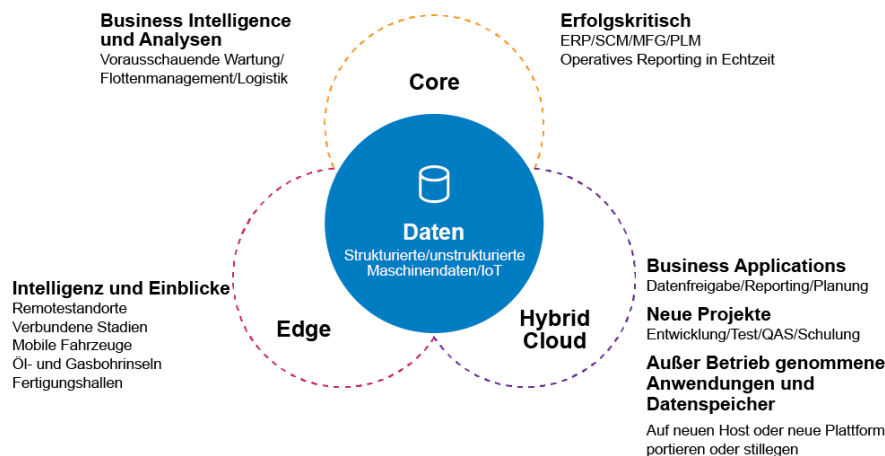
Business Intelligence und Analysen
Vorausschauende Wartung/ Flottenmanagement/Logistik

Erfolgskritisch
ERP/SCM/MFG/PLM
Operatives Reporting in Echtzeit

Core

Daten
Strukturierte/unstrukturierte Maschinendaten/IoT

Intelligenz und Einblicke
Remotestandorte
Verbundene Stadien
Mobile Fahrzeuge
Öl- und Gasbohrinseln
Fertigungshallen

Edge

Hybrid Cloud

Business Applications
Datenfreigabe/Reporting/Planung

Neue Projekte
Entwicklung/Test/QAS/Schulung

Außer Betrieb genommene Anwendungen und Datenspeicher
Auf neuen Host oder neue Plattform portieren oder stillegen